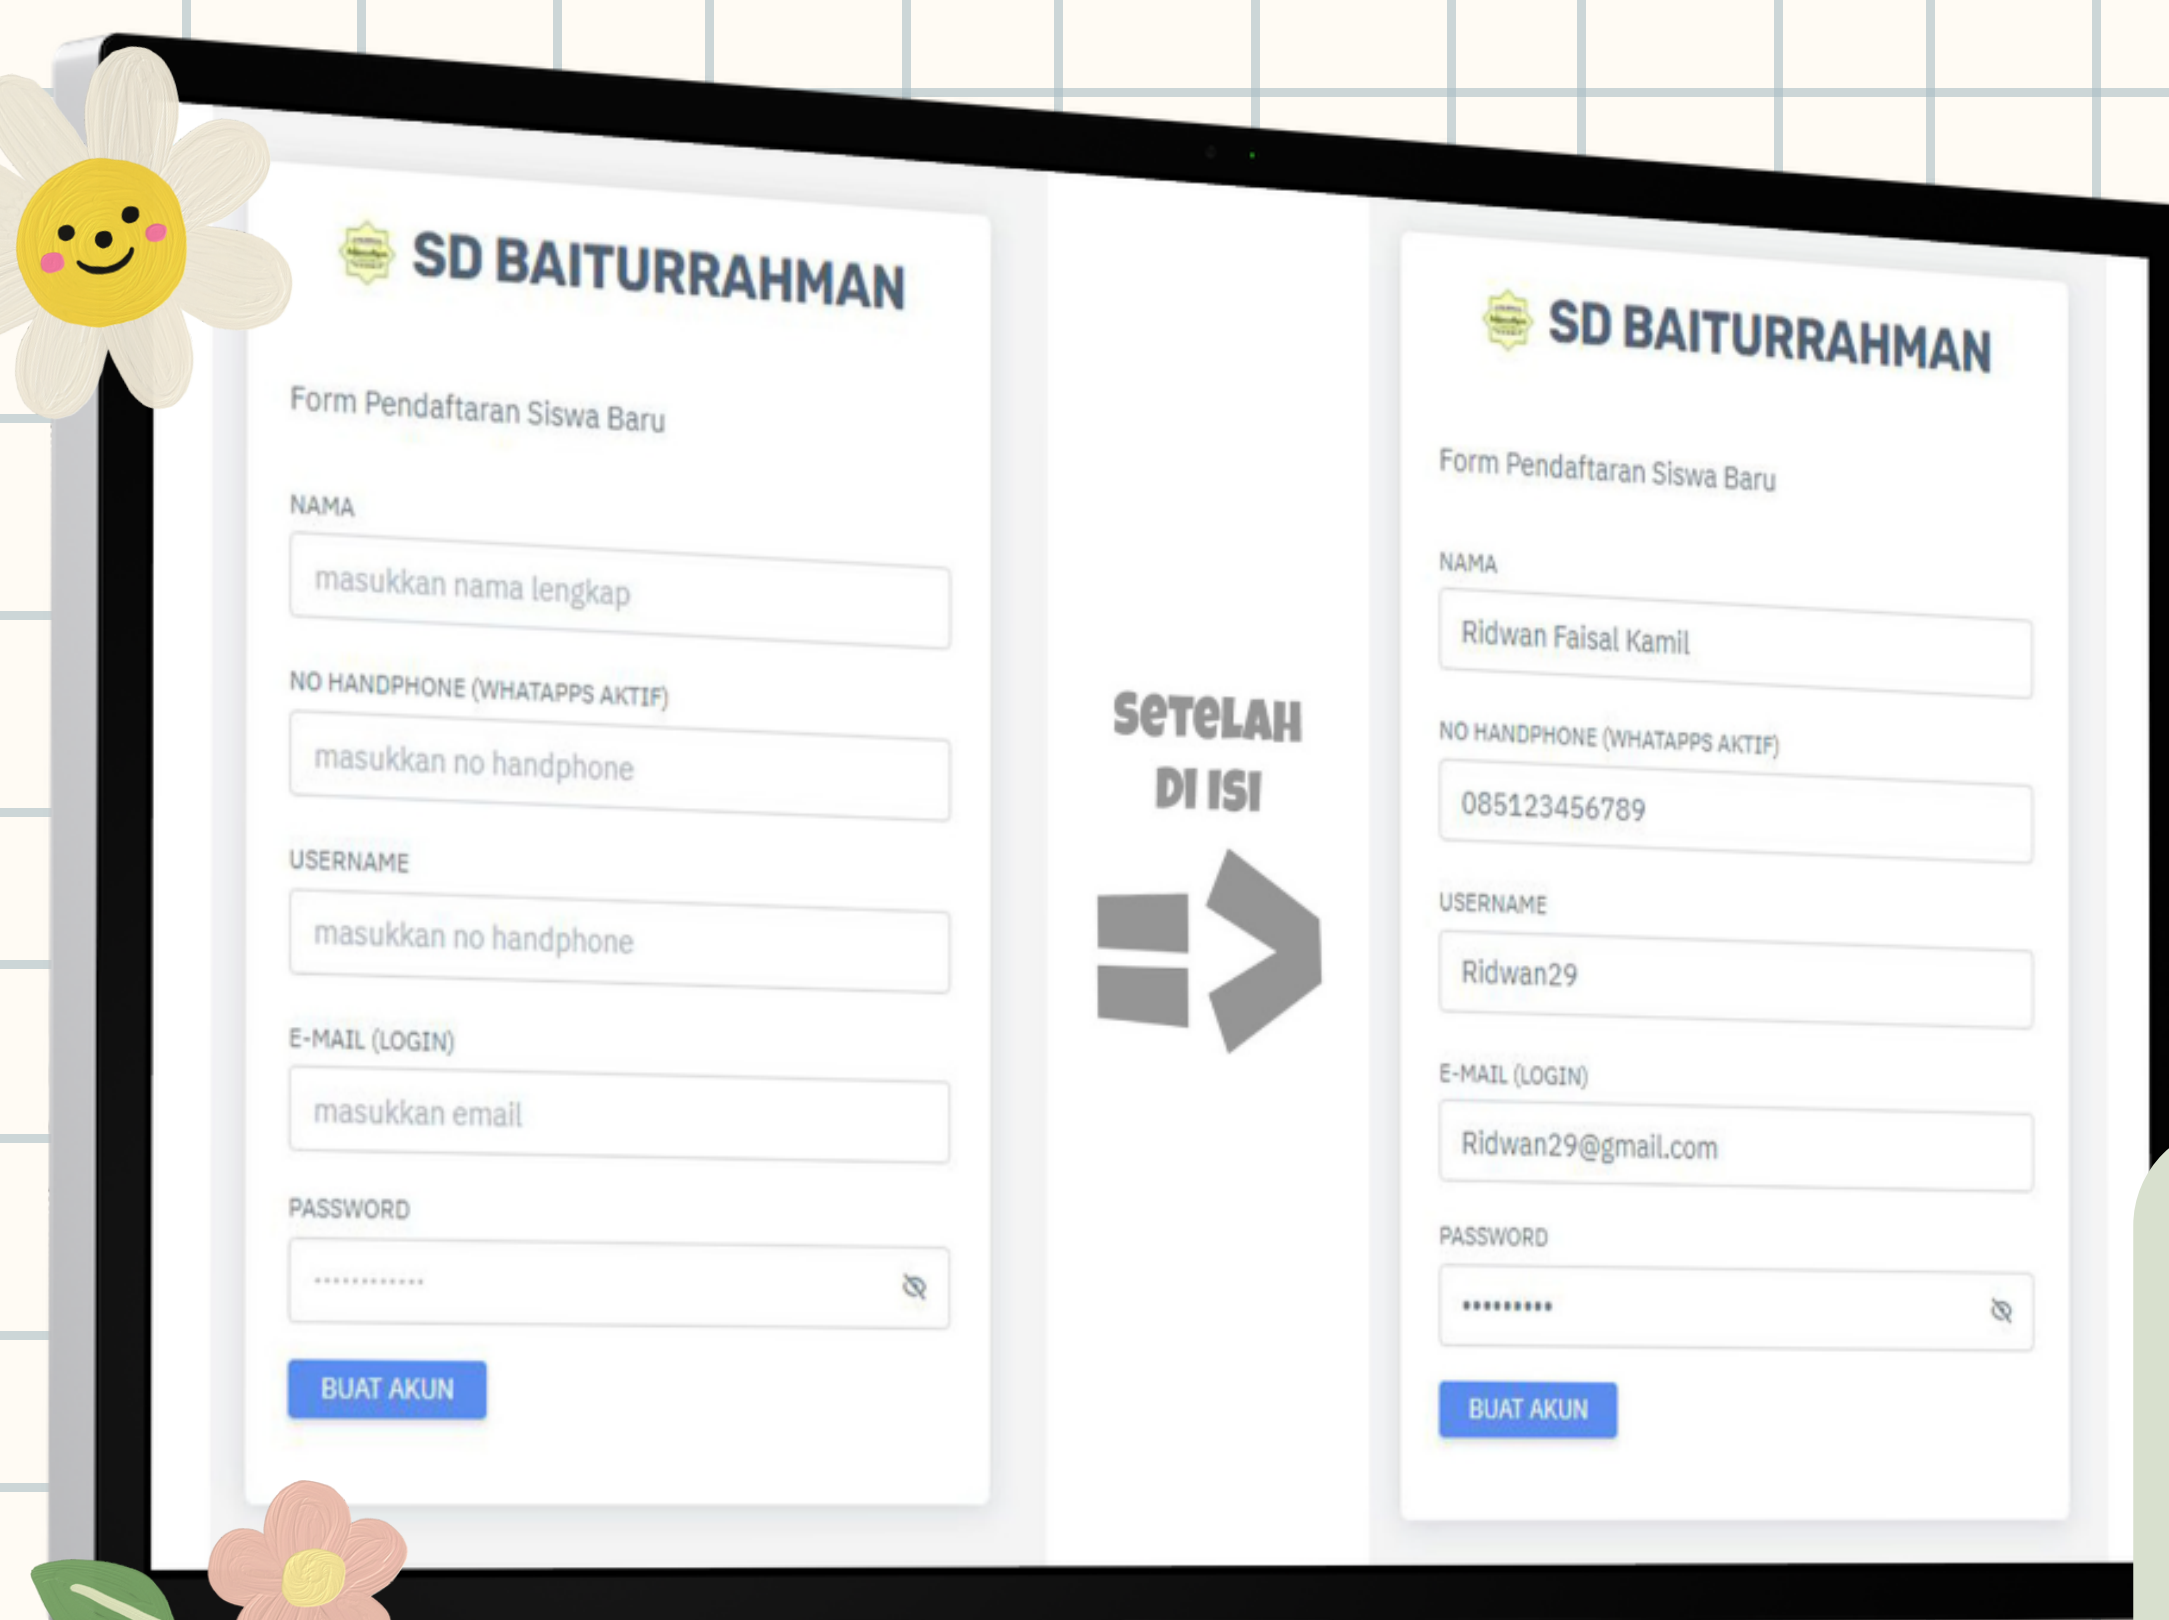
SD BAITURRAHMAN

Form Pendaftaran Siswa Baru

NAMA

masukkan nama lengkap

NO HANDPHONE (WHATAPPS AKTIF)

masukkan no handphone

USERNAME

masukkan no handphone

E-MAIL (LOGIN)

masukkan email

PASSWORD

·············

BUAT AKUN

SeTeLAH DI ISI

SD BAITURRAHMAN

Form Pendaftaran Siswa Baru

NAMA

Ridwan Faisal Kamil

NO HANDPHONE (WHATAPPS AKTIF)

085123456789

USERNAME

Ridwan29

E-MAIL (LOGIN)

Ridwan29@gmail.com

PASSWORD

••••••••••

BUAT AKUN